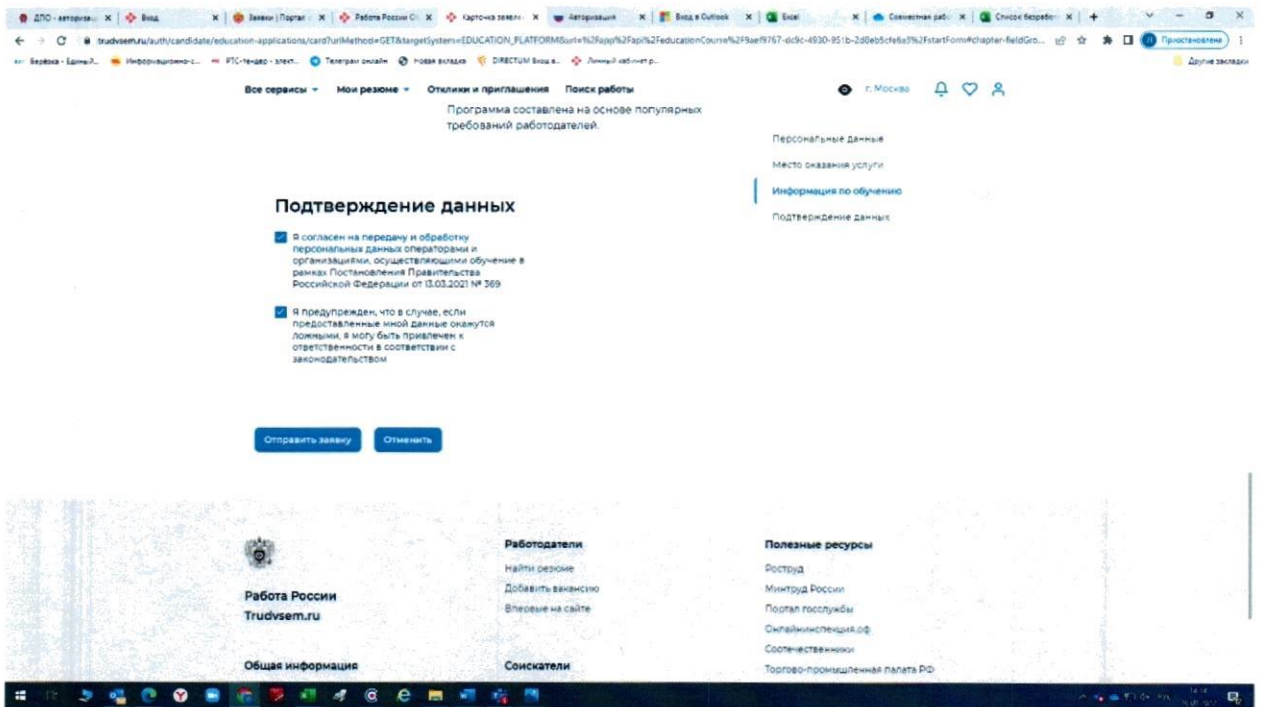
ДПО - авторизац | Вход | Заявки | Портал | Работа России | Карточка заявле | Авторизация | Вход в Outlook | Excel | Совместная раб | Список безработ

trudvsem.ru/auth/candidate/education-applications/card?urlMethod=GET&targetSystem=EDUCATION_PLATFORM&url=%2Fapp%2Fapi%2FeducationCourse%2F9aef9767-dc9c-4930-951b-2d0eb5cfe6a3%2FstartForm#chapter-fieldGro...

Приостановлено

Берёзка - Единый... | Информационно-с... | РТС-тендер - элект... | Телеграм онлайн | Новая вкладка | DIRECTUM Вход в... | Личный кабинет р... | Другие закладки

Все сервисы | Мои резюме | Отклики и приглашения | Поиск работы | г. Москва

Программа составлена на основе популярных требований работодателей.

Персональные данные
Место оказания услуги
Информация по обучению
Подтверждение данных

Подтверждение данных

Я согласен на передачу и обработку персональных данных операторами и организациями, осуществляющими обучение в рамках Постановления Правительства Российской Федерации от 13.03.2021 № 369

Я предупрежден, что в случае, если предоставленные мной данные окажутся ложными, я могу быть привлечен к ответственности в соответствии с законодательством

Отправить заявку | Отменить

Работа России
Trudvsem.ru

Общая информация

Работодатели
Найти резюме
Добавить вакансию
Впервые на сайте

Соискатели

Полезные ресурсы
Роструд
Минтруд России
Портал госслужбы
Онлайнинспекция.рф
Соотечественники
Торгово-промышленная палата РФ